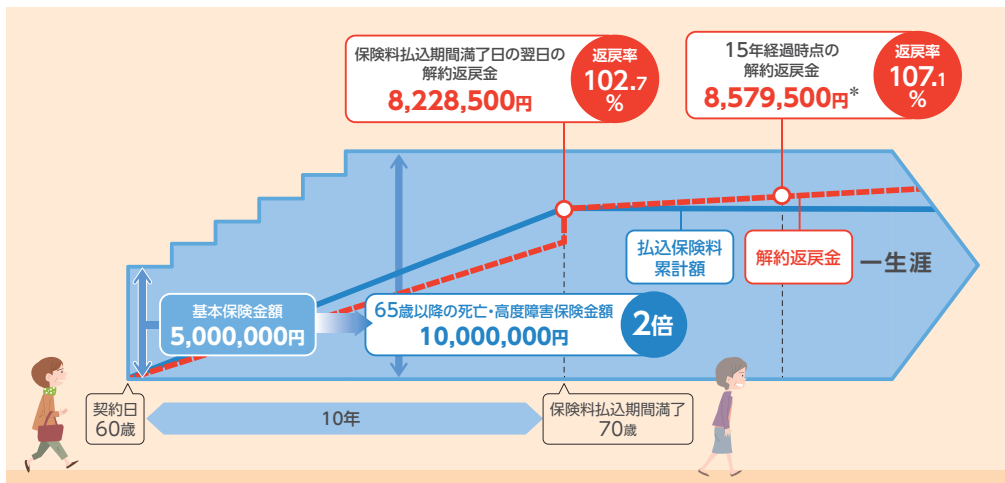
保険料払込期間満了日の翌日の
解約返戻金
8,228,500円

返戻率
102.7
%

15年経過時点の
解約返戻金
8,579,500円*

返戻率
107.1
%

払込保険料
累計額

解約返戻金

一生涯

基本保険金額
5,000,000円

65歳以降の死亡・高度障害保険金額
10,000,000円

2倍

契約日
60歳

10年

保険料払込期間満了
70歳